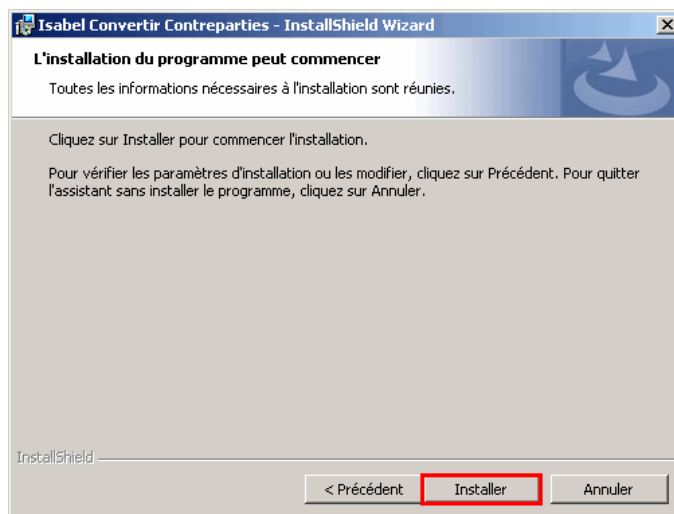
Isabel Convertir Contreparties - InstallShield Wizard

L'installation du programme peut commencer

Toutes les informations nécessaires à l'installation sont réunies.

Cliquez sur Installer pour commencer l'installation.

Pour vérifier les paramètres d'installation ou les modifier, cliquez sur Précédent. Pour quitter l'assistant sans installer le programme, cliquez sur Annuler.

InstallShield

< Précédent

Installer

Annuler